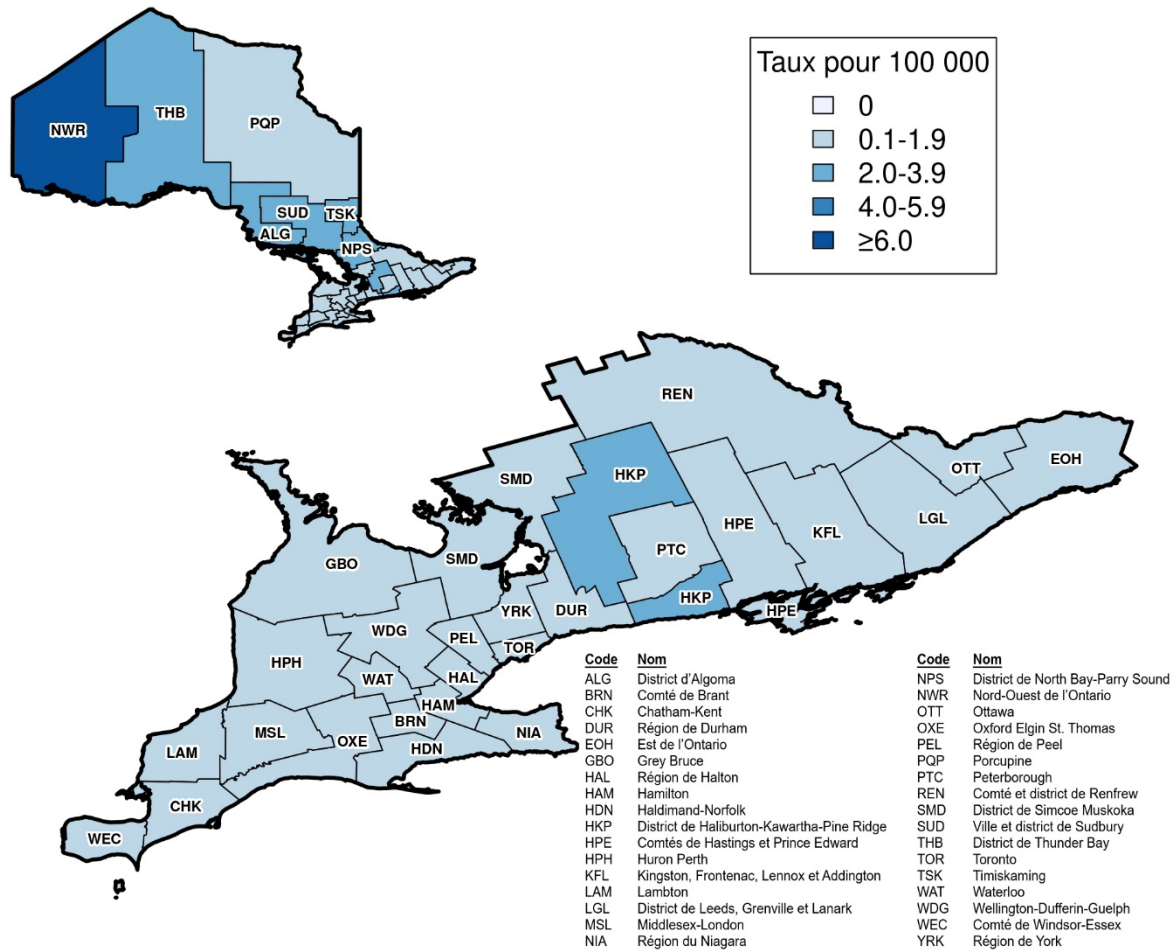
NWR
THB
PQP
SUD
TSK
ALG
NPS

Taux pour 100 000
0
0.1-1.9
2.0-3.9
4.0-5.9
≥6.0

REN
HKP
OTT
EOH
SMD
HPE
KFL
LGL
PTC
GBO
SMD
YRK
DUR
HKP
HPE
PEL
TOR
WDG
HPH
WAT
HAL
HAM
BRN
NIA
MSL
OXE
LAM
HDN
CHK
WEC

| Code | Nom |
|---|---|
| ALG | District d'Algoma |
| BRN | Comté de Brant |
| CHK | Chatham-Kent |
| DUR | Région de Durham |
| EOH | Est de l'Ontario |
| GBO | Grey Bruce |
| HAL | Région de Halton |
| HAM | Hamilton |
| HDN | Haldimand-Norfolk |
| HKP | District de Haliburton-Kawartha-Pine Ridge |
| HPE | Comtés de Hastings et Prince Edward |
| HPH | Huron Perth |
| KFL | Kingston, Frontenac, Lennox et Addington |
| LAM | Lambton |
| LGL | District de Leeds, Grenville et Lanark |
| MSL | Middlesex-London |
| NIA | Région du Niagara |

| Code | Nom |
|---|---|
| NPS | District de North Bay-Parry Sound |
| NWR | Nord-Ouest de l'Ontario |
| OTT | Ottawa |
| OXE | Oxford Elgin St. Thomas |
| PEL | Région de Peel |
| PQP | Porcupine |
| PTC | Peterborough |
| REN | Comté et district de Renfrew |
| SMD | District de Simcoe Muskoka |
| SUD | Ville et district de Sudbury |
| THB | District de Thunder Bay |
| TOR | Toronto |
| TSK | Timiskaming |
| WAT | Waterloo |
| WDG | Wellington-Dufferin-Guelph |
| WEC | Comté de Windsor-Essex |
| YRK | Région de York |